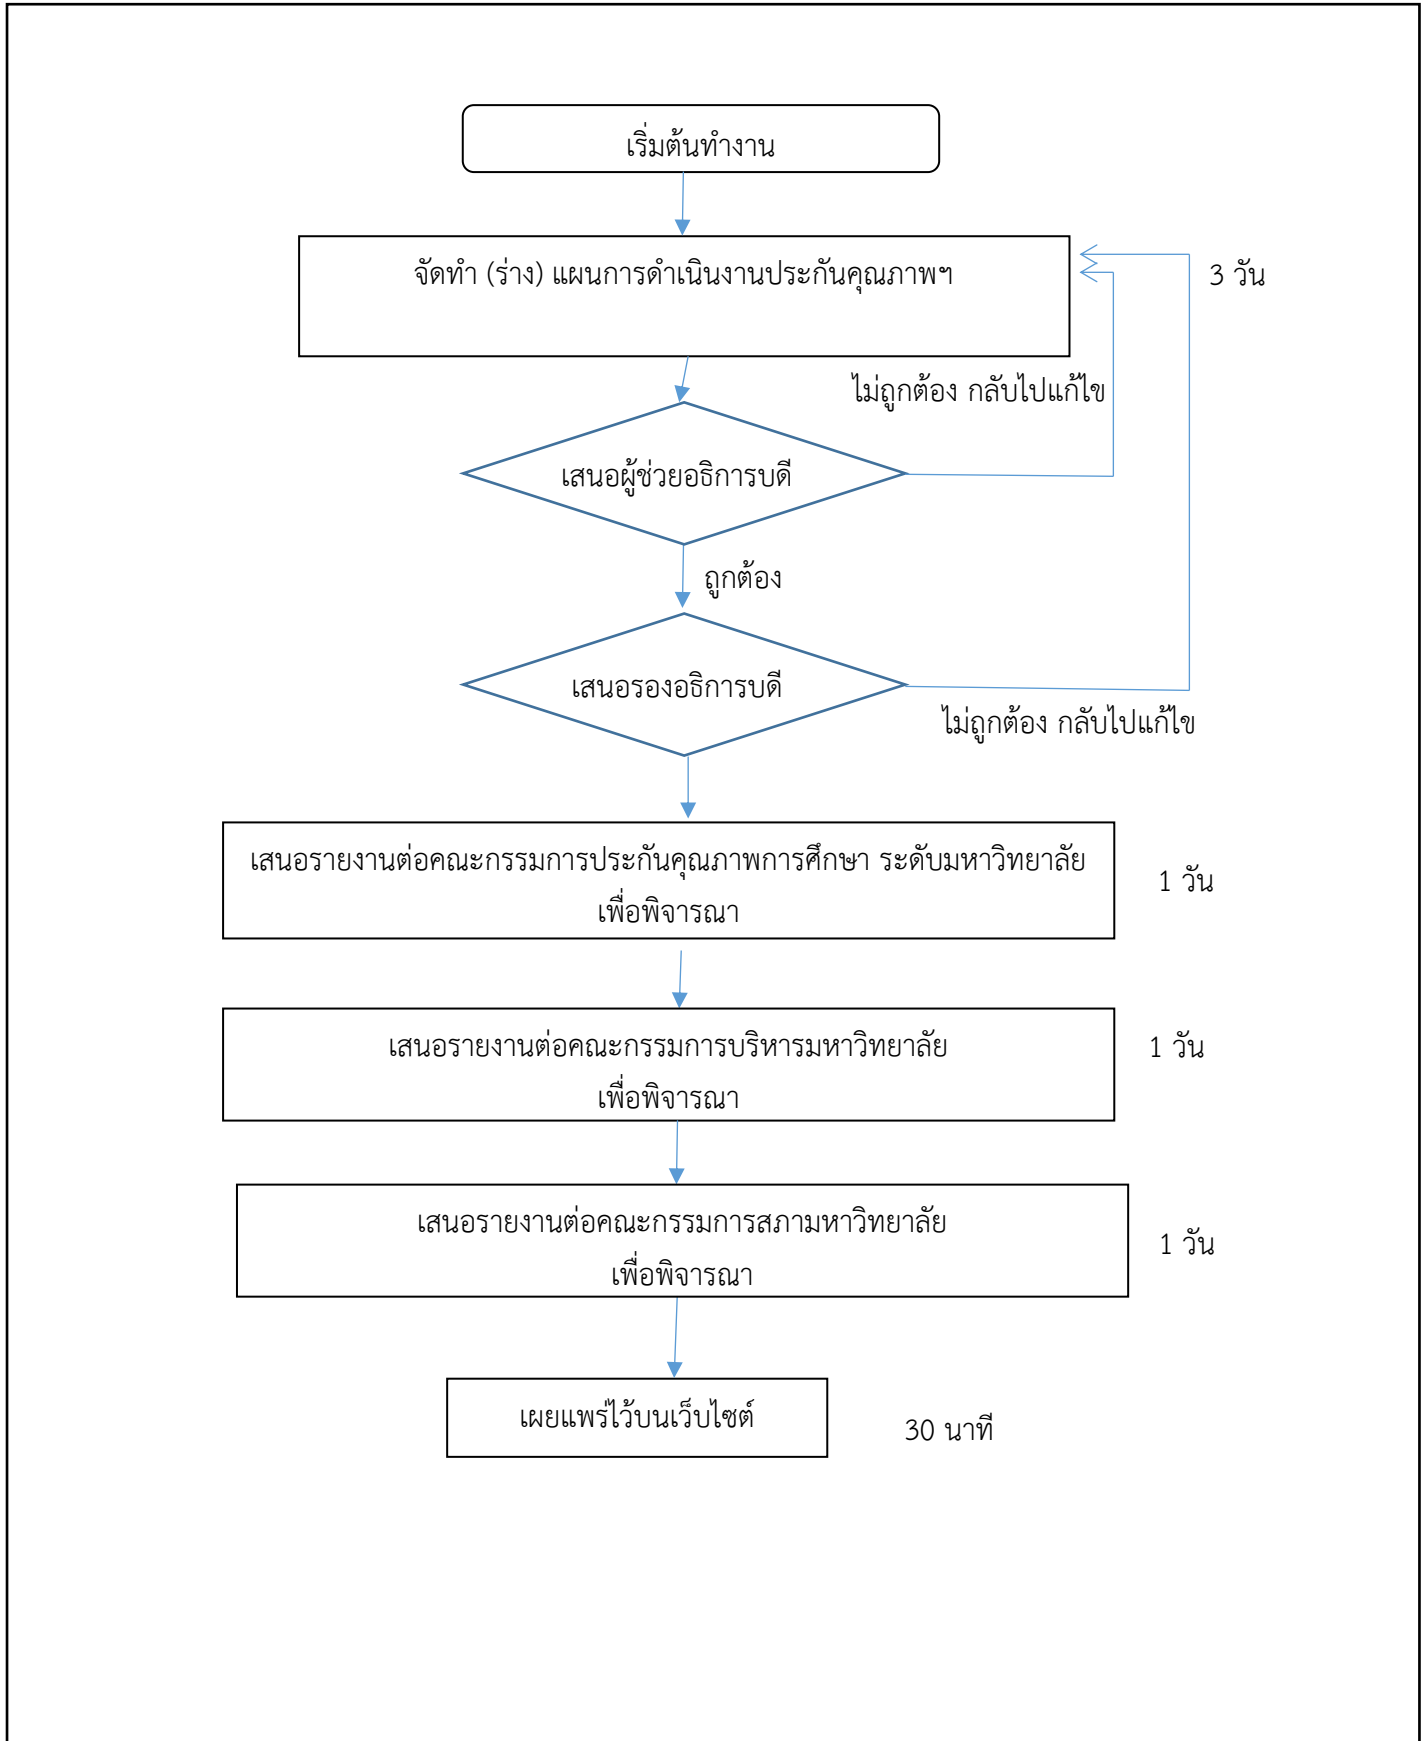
เริ่มต้นทำงาน

จัดทำ (ร่าง) แผนการดำเนินงานประกันคุณภาพฯ

3 วัน

ไม่ถูกต้อง กลับไปแก้ไข

เสนอผู้ช่วยอธิการบดี

ถูกต้อง

เสนอรองอธิการบดี

ไม่ถูกต้อง กลับไปแก้ไข

เสนอรายงานต่อคณะกรรมการประกันคุณภาพการศึกษา ระดับมหาวิทยาลัย เพื่อพิจารณา

1 วัน

เสนอรายงานต่อคณะกรรมการบริหารมหาวิทยาลัย เพื่อพิจารณา

1 วัน

เสนอรายงานต่อคณะกรรมการสภามหาวิทยาลัย เพื่อพิจารณา

1 วัน

เผยแพร่ไว้บนเว็บไซต์

30 นาที